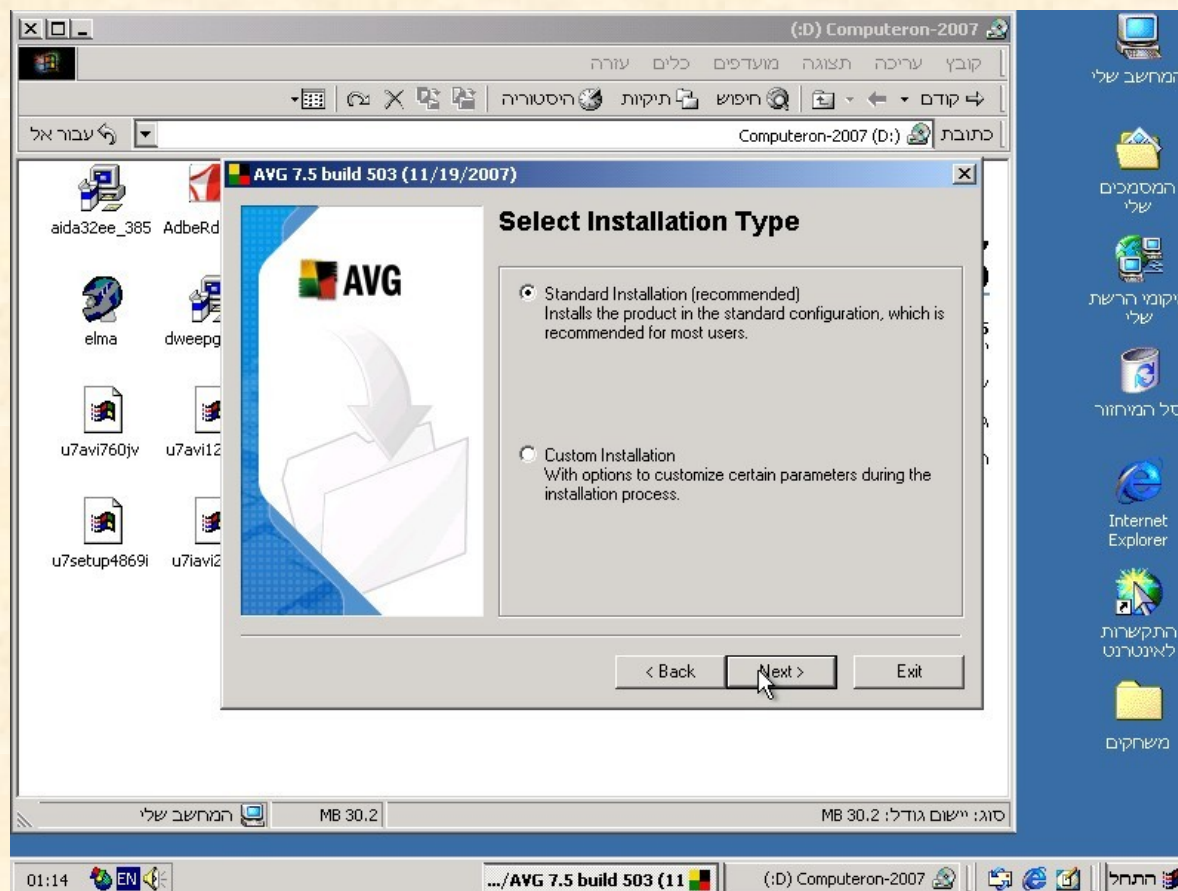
(:D) Computeron-2007

קובץ עריכה תצוגה מועדפים כלים עזרה

קודם חיפוש תיקיות היסטוריה

כתובת Computeron-2007 (D:) עבור אל

aida32ee_385 AdbeRd

elma dweepg

u7avi760jv u7avi12

u7setup4869i u7iavi2

AVG 7.5 build 503 (11/19/2007)

AVG

Select Installation Type

Standard Installation (recommended)
Installs the product in the standard configuration, which is recommended for most users.

Custom Installation
With options to customize certain parameters during the installation process.

< Back Next > Exit

סוג: יישום גודל: 30.2 MB 30.2 MB המחשב שלי

המחשב שלי

המסמכים שלי

מיקומי הרשת שלי

סל המיחזור

Internet Explorer

התקשרות לאינטרנט

משחקים

התחל (:D) Computeron-2007 .../AVG 7.5 build 503 (11 EN 01:14